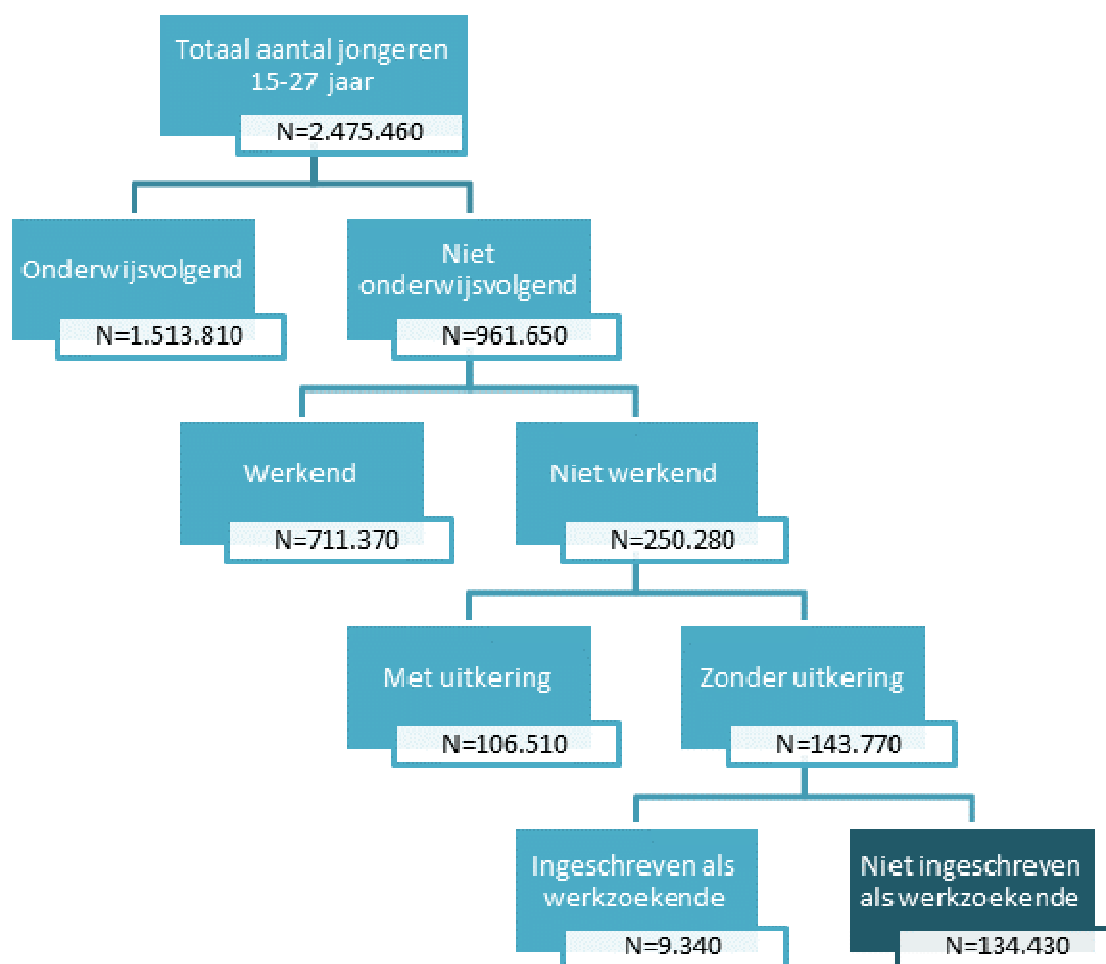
Totaal aantal jongeren 15-27 jaar
N=2.475.460

Onderwijsvolgend
N=1.513.810

Niet onderwijsvolgend
N=961.650

Werkend
N=711.370

Niet werkend
N=250.280

Met uitkering
N=106.510

Zonder uitkering
N=143.770

Ingeschreven als werkzoekende
N=9.340

Niet ingeschreven als werkzoekende
N=134.430